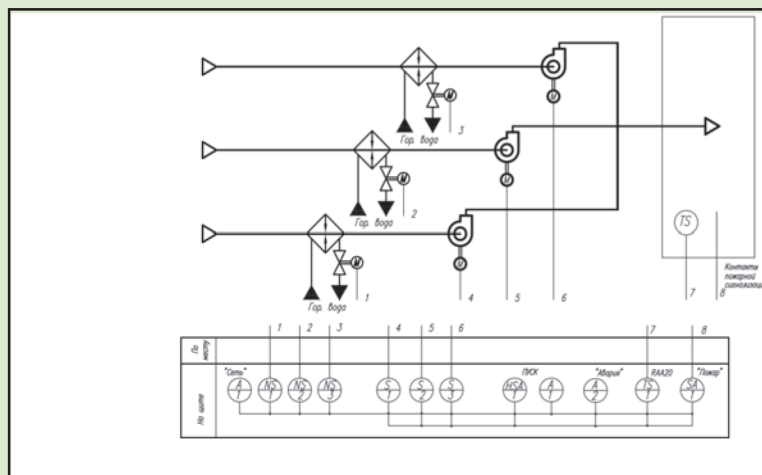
M
3
Гор. вода
M
M
2
Гор. вода
M
M
1
Гор. вода
4
5
6
TS
7
8
Контакты пожарной сигнализации

По месту
1
2
3
4
5
6
7
8
На щите
"Сеть"
A
NS 1
NS 2
NS 3
S 1
S 2
S 3
ПУСК
HSA 1
A 1
"Авария"
A 2
RAA20
TS 1
"Пожар"
SA 1